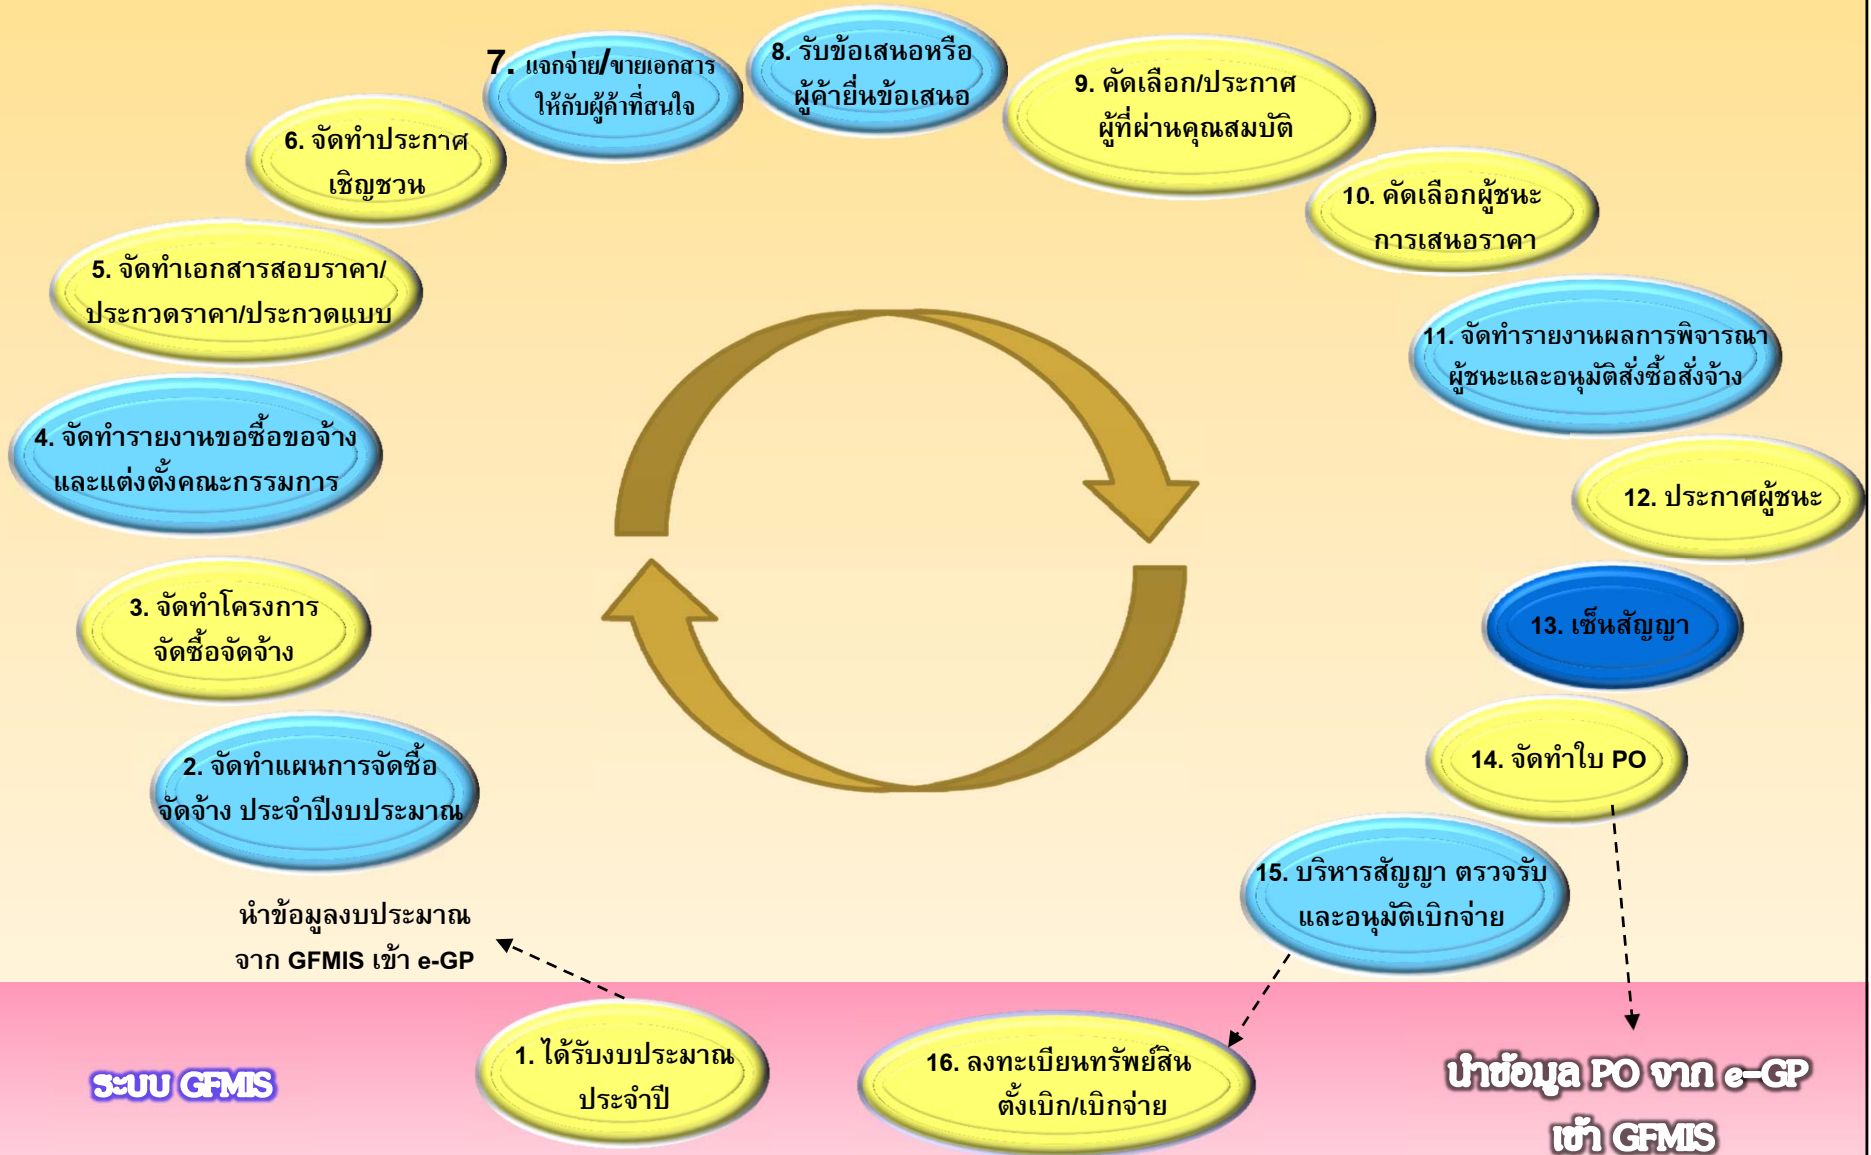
7. แจกจ่าย/ขายเอกสารให้กับผู้ค้าที่สนใจ

8. รับข้อเสนอหรือผู้ค้ายื่นข้อเสนอ

9. คัดเลือก/ประกาศผู้ที่ผ่านคุณสมบัติ

6. จัดทำประกาศเชิญชวน

10. คัดเลือกผู้ชนะการเสนอราคา

5. จัดทำเอกสารสอบราคา/ประกวดราคา/ประกวดแบบ

11. จัดทำรายงานผลการพิจารณาผู้ชนะและอนุมัติสั่งซื้อสั่งจ้าง

4. จัดทำรายงานขอซื้อขอจ้างและแต่งตั้งคณะกรรมการ

12. ประกาศผู้ชนะ

3. จัดทำโครงการจัดซื้อจัดจ้าง

13. เซ็นสัญญา

14. จัดทำใบ PO

2. จัดทำแผนการจัดซื้อจัดจ้าง ประจำปีงบประมาณ

15. บริหารสัญญา ตรวจรับและอนุมัติเบิกจ่าย

นำข้อมูลงบประมาณจาก GFMIS เข้า e-GP

ระบบ GFMIS

1. ได้รับงบประมาณประจำปี

16. ลงทะเบียนทรัพย์สินตั้งเบิก/เบิกจ่าย

นำข้อมูล PO จาก e-GP เข้า GFMIS